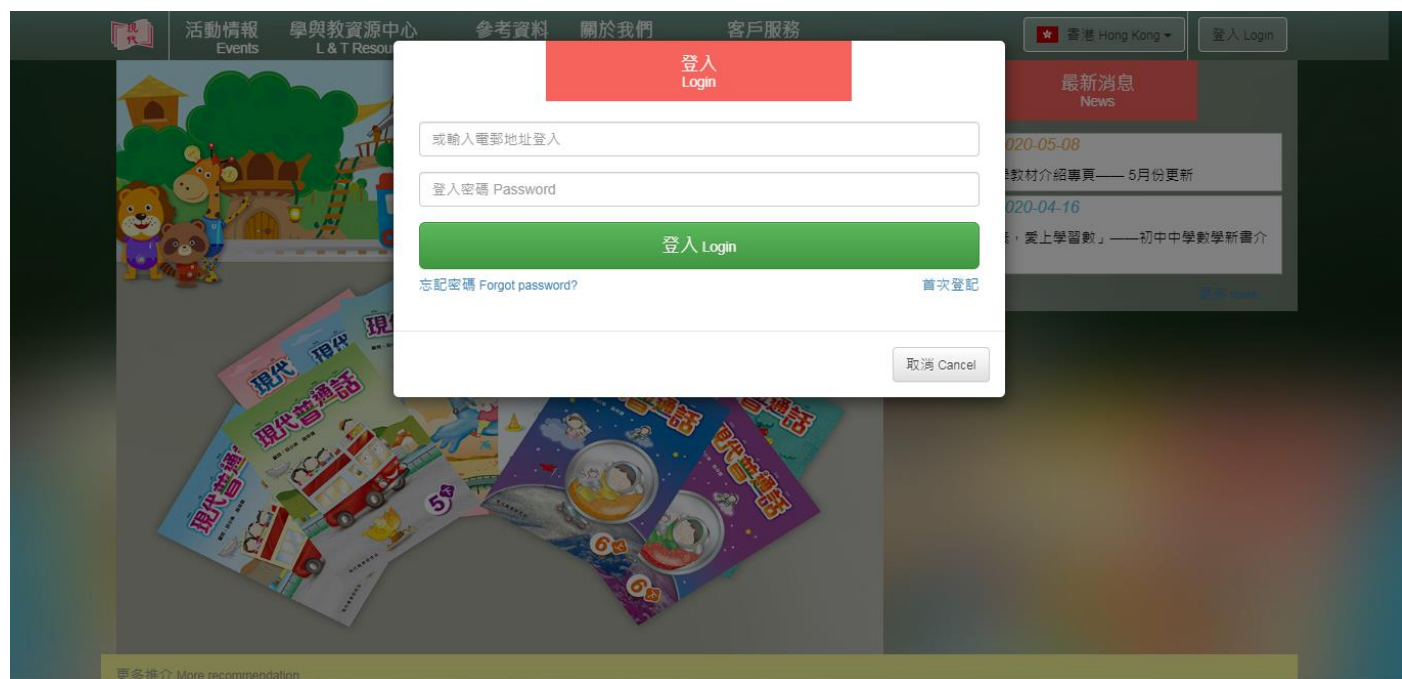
活動情報 Events
學與教資源中心 L & T Resou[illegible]
参考資料
關於我們
客戶服務
香港 Hong Kong
登入 Login

登入
Login

或輸入電郵地址登入
登入密碼 Password
登入 Login
忘記密碼 Forgot password?
首次登記
取消 Cancel

最新消息
News
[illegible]020-05-08
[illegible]教材介紹專頁—— 5月份更新
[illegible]020-04-16
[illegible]，愛上學習數」——初中中學數學新書介
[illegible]

現代
現代
現代
現代普通話
現代普通話
現代普通話
現代普通話
5
6
6

更多推介 More recommendation